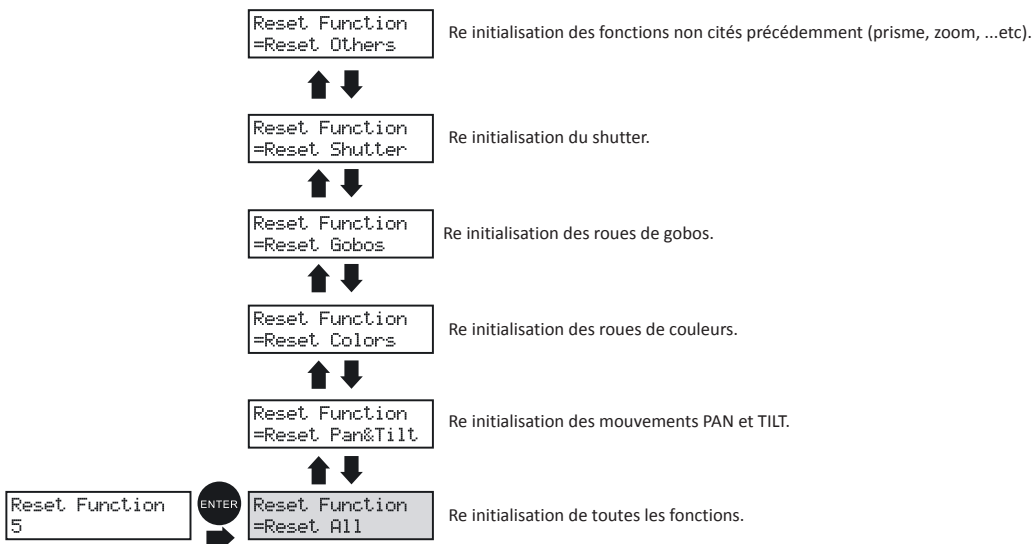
Reset Function
=Reset Others

Re initialisation des fonctions non cités précédemment (prisme, zoom, ...etc).

Reset Function
=Reset Shutter

Re initialisation du shutter.

Reset Function
=Reset Gobos

Re initialisation des roues de gobos.

Reset Function
=Reset Colors

Re initialisation des roues de couleurs.

Reset Function
=Reset Pan&Tilt

Re initialisation des mouvements PAN et TILT.

Reset Function
5

ENTER

Reset Function
=Reset All

Re initialisation de toutes les fonctions.